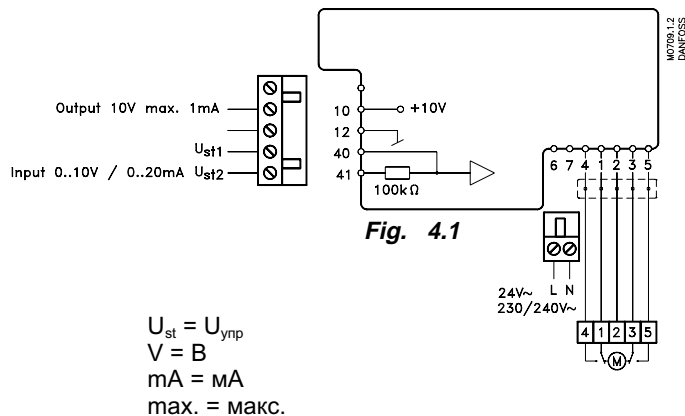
M0709.1.2
DANFOSS

Output 10V max. 1mA

$U_{st1}$

Input 0..10V / 0..20mA $U_{st2}$

10
+10V
12
40
41
100kΩ

6 7 4 1 2 3 5

Fig. 4.1

L N
24V~
230/240V~

4 1 2 3 5
M

$U_{st}$ = $U_{упр}$
V = В
mA = мА
max. = макс.